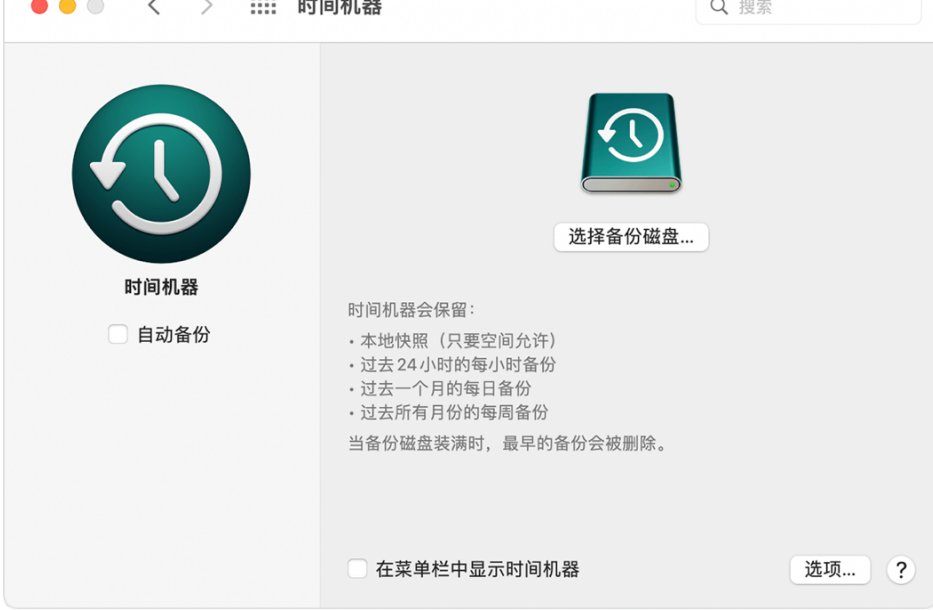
时间机器

搜索

时间机器

自动备份

选择备份磁盘...

时间机器会保留：

• 本地快照（只要空间允许）
• 过去 24 小时的每小时备份
• 过去一个月的每日备份
• 过去所有月份的每周备份

当备份磁盘装满时，最早的备份会被删除。

在菜单栏中显示时间机器

选项...

?